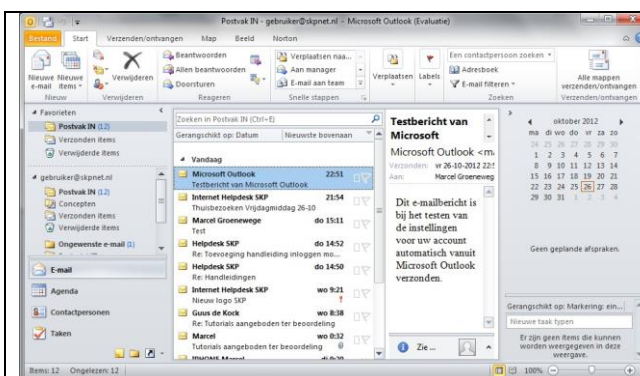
Postvak IN - gebruiker@skpnet.nl - Microsoft Outlook (Evaluatie)

Bestand Start Verzenden/ontvangen Map Beeld Norton

Nieuwe e-mail Nieuwe items Verwijderen Beantwoorden Allen beantwoorden Doorsturen Verplaatsen naa... Aan manager E-mail aan team Verplaatsen Labels Een contactpersoon zoeken Adresboek E-mail filteren Alle mappen verzenden/ontvangen

Nieuw Verwijderen Reageren Snelle stappen Zoeken Verzenden/ontvangen

Favorieten
Postvak IN (12)
Verzonden items
Verwijderde items

gebruiker@skpnet.nl
Postvak IN (12)
Concepten
Verzonden items
Verwijderde items
Ongewenste e-mail (1)

E-mail
Agenda
Contactpersonen
Taken

Zoeken in Postvak IN (Ctrl+E)
Gerangschikt op: Datum Nieuwste bovenaan

Vandaag
Microsoft Outlook 22:51
Testbericht van Microsoft Outlook
Internet Helpdesk SKP 21:54
Thuisbezoeken Vrijdagmiddag 26-10
Marcel Groenewege do 15:11
Test
Helpdesk SKP do 14:52
Re: Toevoeging handleiding inloggen mo...
Helpdesk SKP do 14:50
Re: Handleidingen
Internet Helpdesk SKP wo 9:21
Nieuw logo SKP
Guus de Kock wo 8:38
Re: Tutorials aangeboden ter beoordeling
Marcel wo 0:32
Tutorials aangeboden ter beoordeling
IPHONE Marcel di 0:20

Testbericht van Microsoft
Microsoft Outlook <mi
Verzonden: vr 26-10-2012 22:5
Aan: Marcel Groenewege

Dit e-mailbericht is bij het testen van de instellingen voor uw account automatisch vanuit Microsoft Outlook verzonden.

Zie ...

oktober 2012
ma di wo do vr za zo
24 25 26 27 28 29 30
1 2 3 4 5 6 7
8 9 10 11 12 13 14
15 16 17 18 19 20 21
22 23 24 25 26 27 28
29 30 31 1 2 3 4

Geen geplande afspraken.

Gerangschikt op: Markering: ein...
Nieuwe taak typen
Er zijn geen items die kunnen worden weergegeven in deze weergave.

Items: 12 Ongelezen: 12 100%